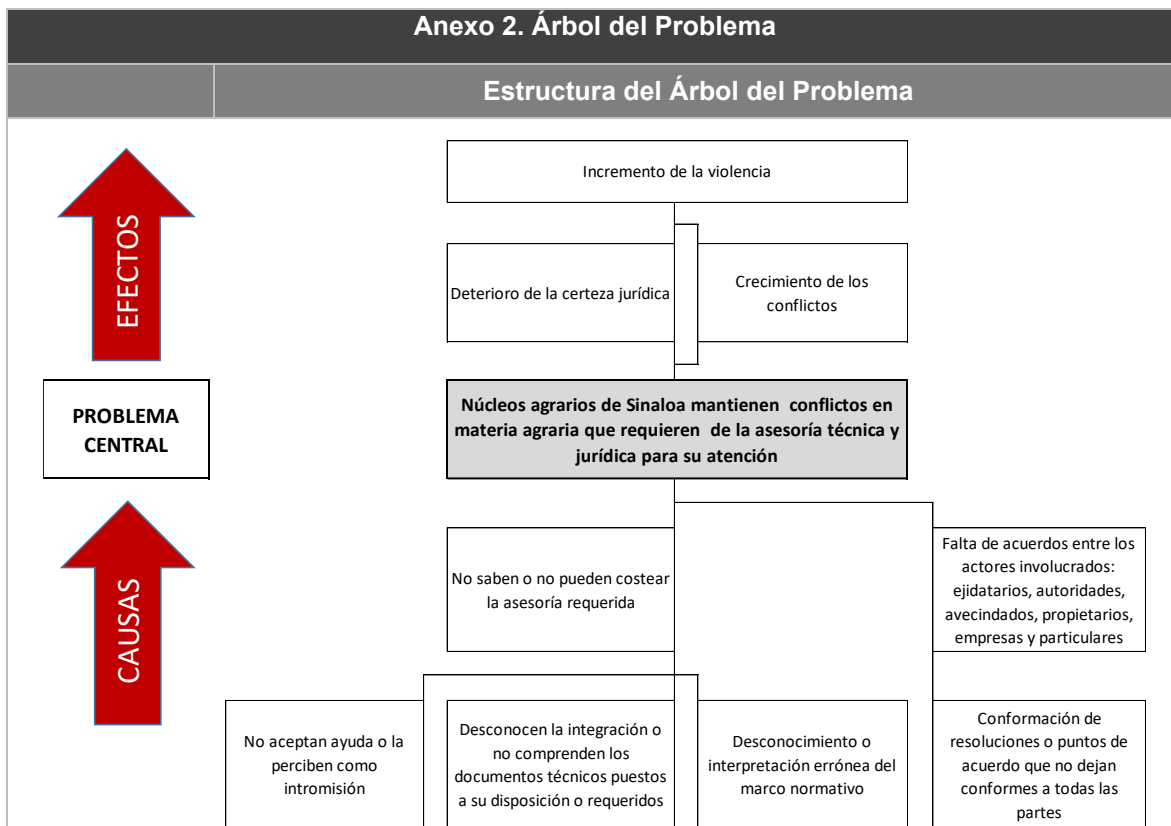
Anexo 2. Árbol del Problema

Estructura del Árbol del Problema

EFECTOS

Incremento de la violencia

Deterioro de la certeza jurídica

Crecimiento de los conflictos

PROBLEMA CENTRAL

Núcleos agrarios de Sinaloa mantienen conflictos en materia agraria que requieren de la asesoría técnica y jurídica para su atención

CAUSAS

No saben o no pueden costear la asesoría requerida

Falta de acuerdos entre los actores involucrados: ejidatarios, autoridades, avecindados, propietarios, empresas y particulares

No aceptan ayuda o la perciben como intromisión

Desconocen la integración o no comprenden los documentos técnicos puestos a su disposición o requeridos

Desconocimiento o interpretación errónea del marco normativo

Conformación de resoluciones o puntos de acuerdo que no dejan conformes a todas las partes